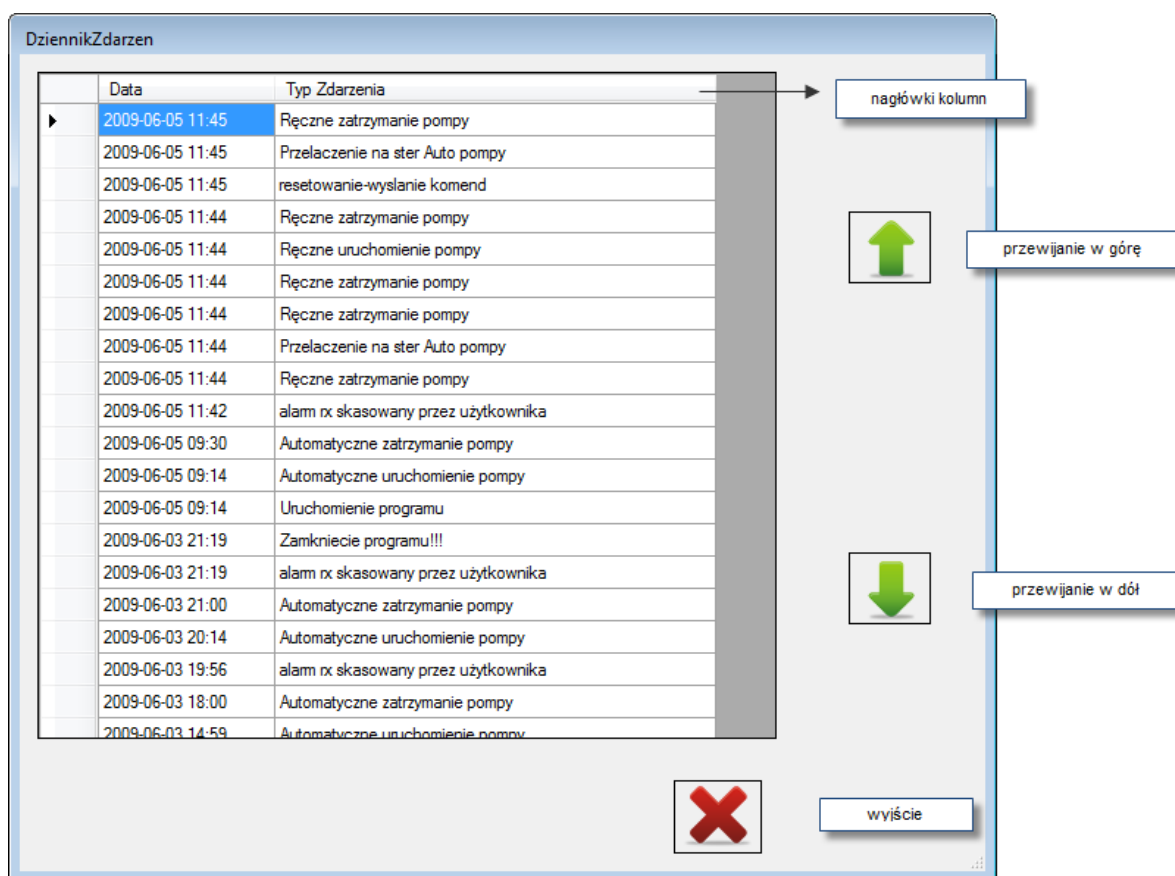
DziennikZdarzen

| Data | Typ Zdarzenia |
|---|---|
| 2009-06-05 11:45 | Ręczne zatrzymanie pompy |
| 2009-06-05 11:45 | Przelaczenie na ster Auto pompy |
| 2009-06-05 11:45 | resetowanie-wyslanie komend |
| 2009-06-05 11:44 | Ręczne zatrzymanie pompy |
| 2009-06-05 11:44 | Ręczne uruchomienie pompy |
| 2009-06-05 11:44 | Ręczne zatrzymanie pompy |
| 2009-06-05 11:44 | Ręczne zatrzymanie pompy |
| 2009-06-05 11:44 | Przelaczenie na ster Auto pompy |
| 2009-06-05 11:44 | Ręczne zatrzymanie pompy |
| 2009-06-05 11:42 | alarm rx skasowany przez użytkownika |
| 2009-06-05 09:30 | Automatyczne zatrzymanie pompy |
| 2009-06-05 09:14 | Automatyczne uruchomienie pompy |
| 2009-06-05 09:14 | Uruchomienie programu |
| 2009-06-03 21:19 | Zamkniecie programu!!! |
| 2009-06-03 21:19 | alarm rx skasowany przez użytkownika |
| 2009-06-03 21:00 | Automatyczne zatrzymanie pompy |
| 2009-06-03 20:14 | Automatyczne uruchomienie pompy |
| 2009-06-03 19:56 | alarm rx skasowany przez użytkownika |
| 2009-06-03 18:00 | Automatyczne zatrzymanie pompy |
| 2009-06-03 14:59 | Automatyczne uruchomienie pompy |

nagłówki kolumn

przewijanie w górę

przewijanie w dół

wyjście